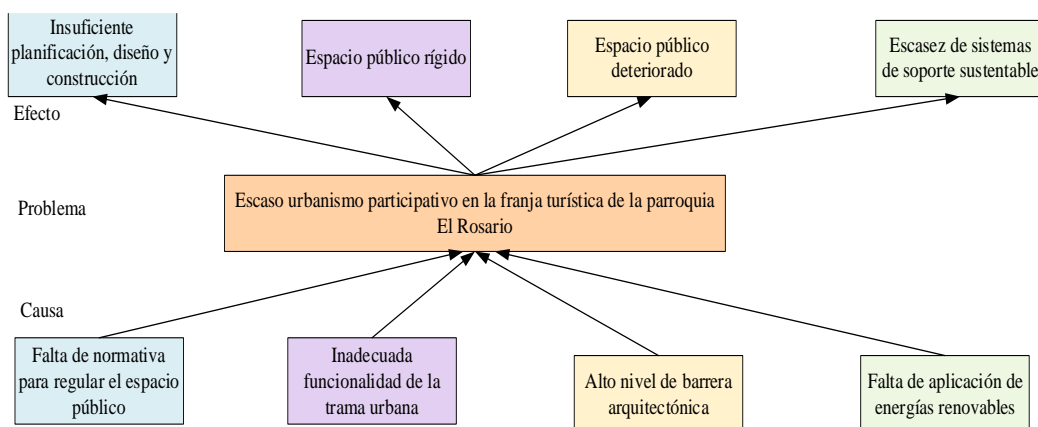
Insuficiente planificación, diseño y construcción

Espacio público rígido

Espacio público deteriorado

Escasez de sistemas de soporte sustentable

Efecto

Problema

Escaso urbanismo participativo en la franja turística de la parroquia El Rosario

Causa

Falta de normativa para regular el espacio público

Inadecuada funcionalidad de la trama urbana

Alto nivel de barrera arquitectónica

Falta de aplicación de energías renovables